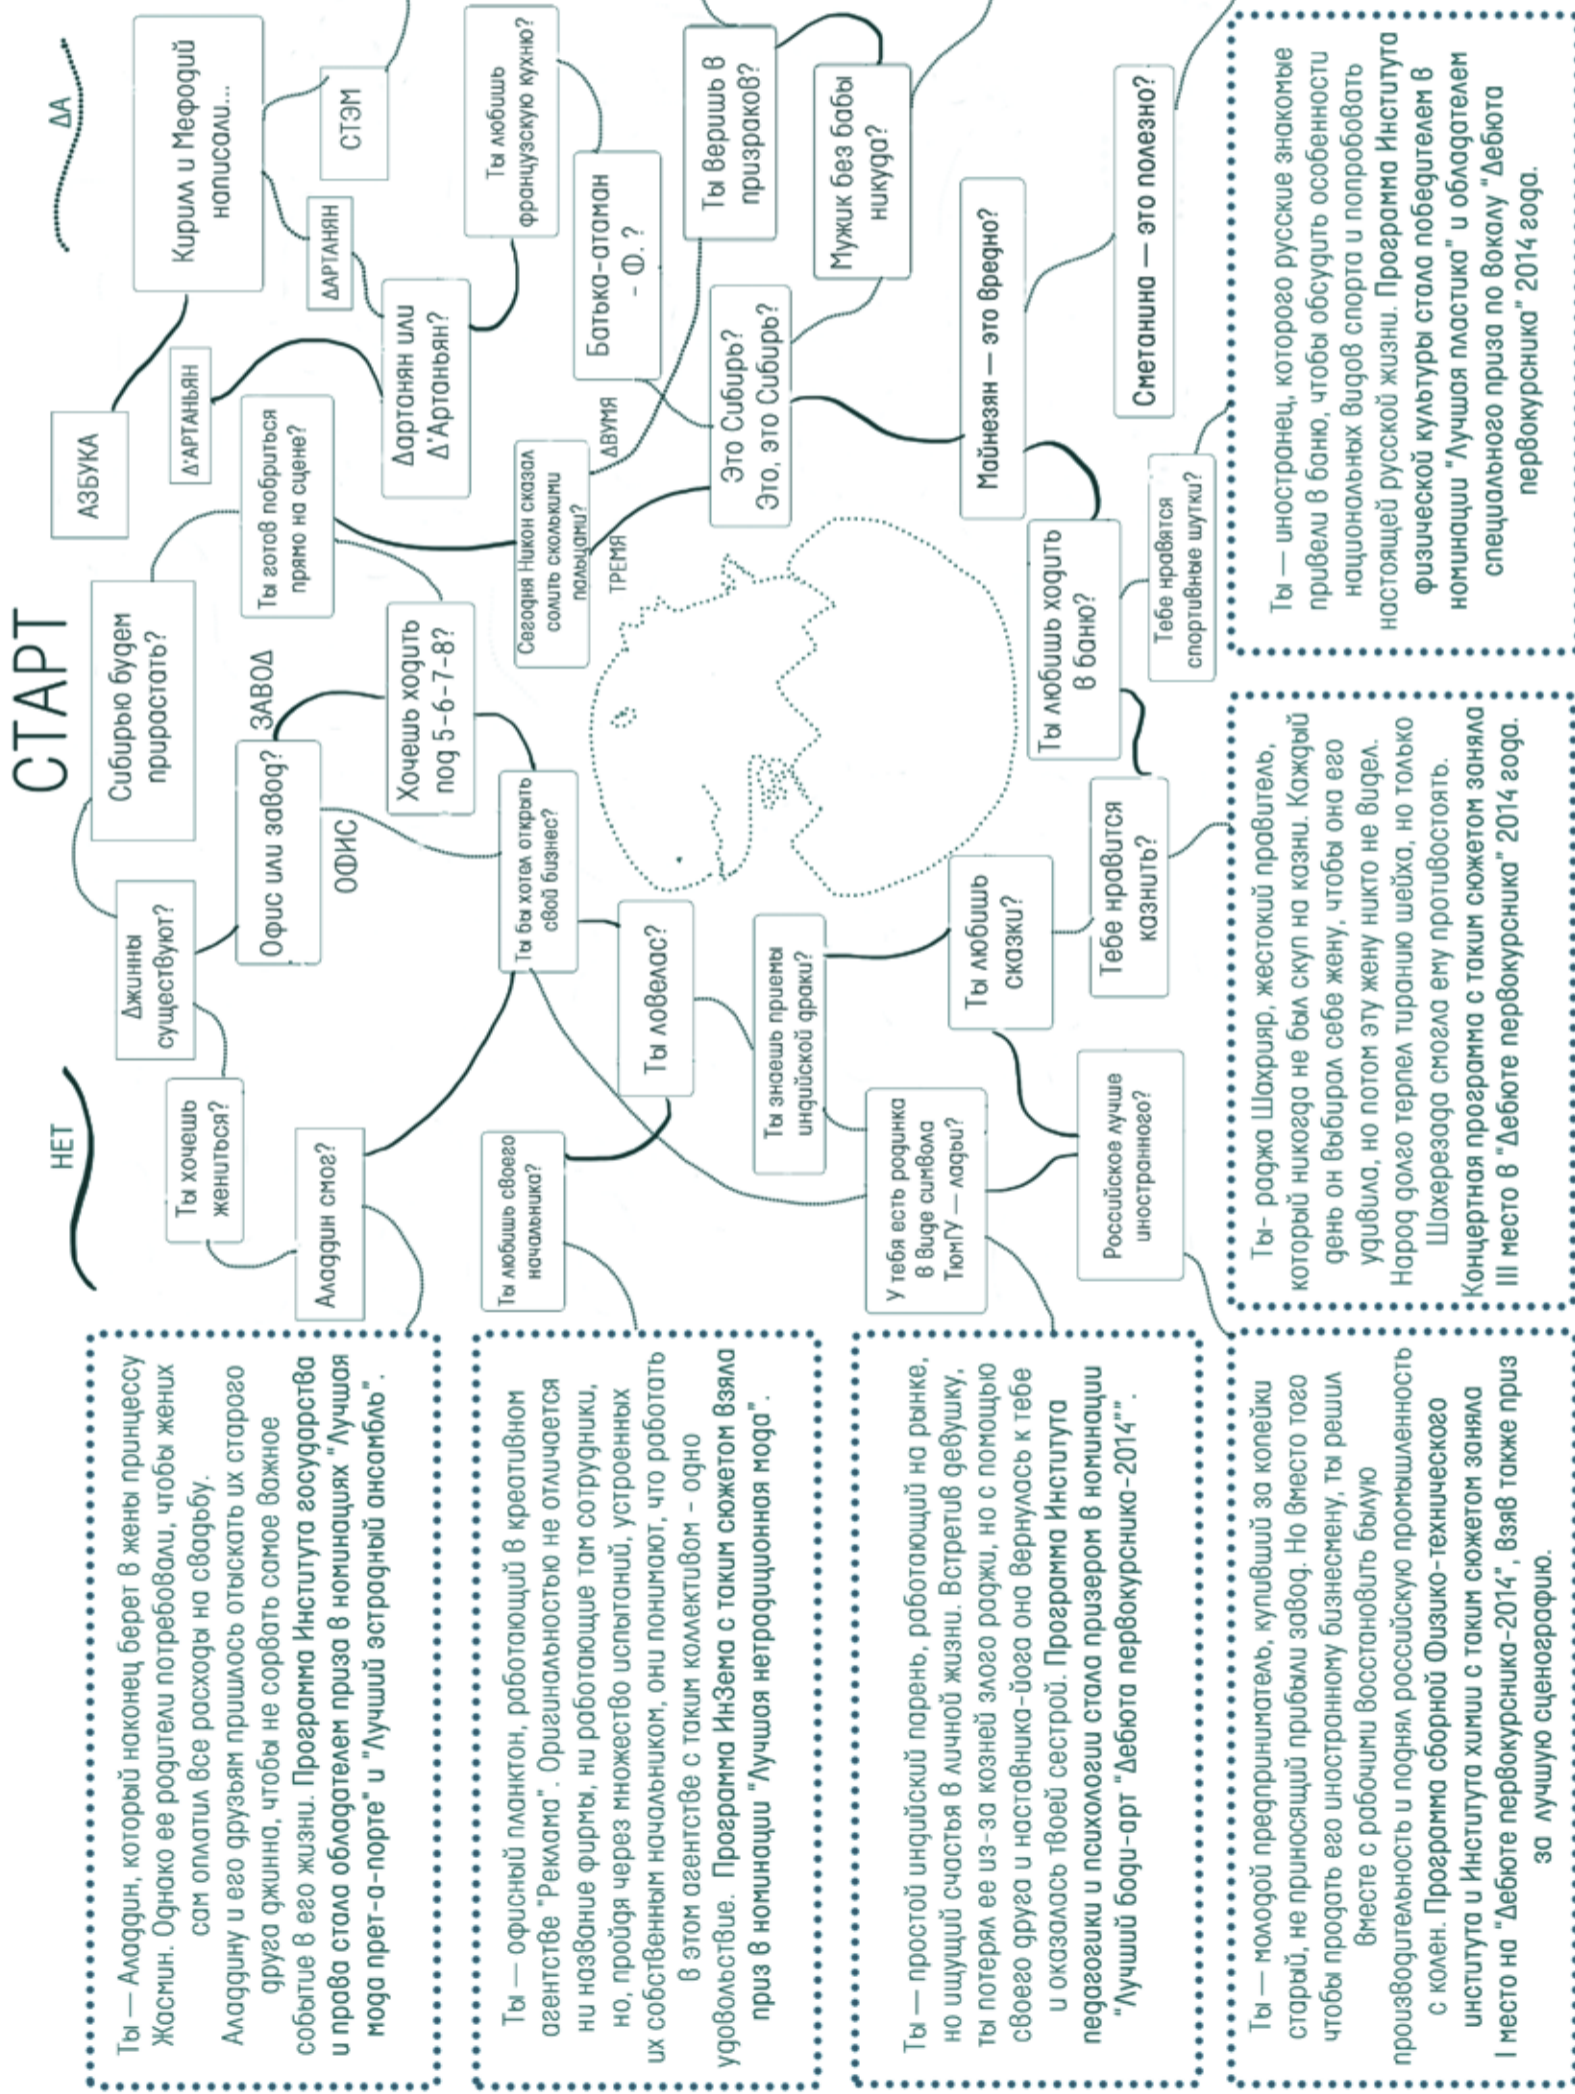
СТАРТ

ДА

НЕТ

Сибирью будем прирастать?

Джинны существуют?

Ты хочешь жениться?

Аладдин смог?

Офис или завод?

ЗАВОД

ОФИС

Хочешь ходить под 5-6-7-8?

Ты бы хотел открыть свой бизнес?

Ты ловелас?

Ты любишь своего начальника?

Ты знаешь приемы индийской драки?

У тебя есть родинка в виде символа ТюмГУ — ладьи?

Российское лучше иностранного?

Ты любишь сказки?

Тебе нравится казнить?

Ты любишь ходить в баню?

Тебе нравятся спортивные шутки?

Майнезян — это вредно?

Сметанина — это полезно?

Это Сибирь? Это, это Сибирь?

Мужик без бабы никуда?

Ты веришь в призраков?

Батька-атаман - Ф. ?

Ты любишь французскую кухню?

Дартанян или Д'Артаньян?

ДАРТАНЯН

Д'АРТАНЬЯН

Кирилл и Мефодий написали...

СТЭМ

АЗБУКА

Ты готов побриться прямо на сцене?

Сегодня Никон сказал солить сколькими пальцами?

ДВУМЯ

ТРЕМЯ

Ты — Аладдин, который наконец берет в жены принцессу Жасмин. Однако ее родители потребовали, чтобы жених сам оплатил все расходы на свадьбу. Аладдину и его друзьям пришлось отыскать их старого друга джинна, чтобы не сорвать самое важное событие в его жизни. Программа Института государства и права стала обладателем приза в номинациях "Лучшая мода прет-а-порте" и "Лучший эстрадный ансамбль".

Ты — офисный планктон, работающий в креативном агентстве "Реклама". Оригинальностью не отличается ни название фирмы, ни работающие там сотрудники, но, пройдя через множество испытаний, устроенных их собственным начальником, они понимают, что работать в этом агентстве с таким коллективом - одно удовольствие. Программа ИнЗема с таким сюжетом взяла приз в номинации "Лучшая нетрадиционная мода".

Ты — простой индийский парень, работающий на рынке, но ищущий счастья в личной жизни. Встретив девушку, ты потерял ее из-за козней злого раджи, но с помощью своего друга и наставника-йога она вернулась к тебе и оказалась твоей сестрой. Программа Института педагогики и психологии стала призером в номинации "Лучший боди-арт "Дебюта первокурсника-2014"".

Ты — молодой предприниматель, купивший за копейки старый, не приносящий прибыли завод. Но вместо того чтобы продать его иностранному бизнесмену, ты решил вместе с рабочими восстановить былую производительность и поднял российскую промышленность с колен. Программа сборной Физико-технического института и Института химии с таким сюжетом заняла I место на "Дебюте первокурсника-2014", взяв также приз за лучшую сценографию.

Ты — иностранец, которого русские знакомые привели в баню, чтобы обсудить особенности национальных видов спорта и попробовать настоящей русской жизни. Программа Института физической культуры стала победителем в номинации "Лучшая пластика" и обладателем специального приза по вокалу "Дебюта первокурсника" 2014 года.

Ты- раджа Шахрияр, жестокий правитель, который никогда не был скуп на казни. Каждый день он выбирал себе жену, чтобы она его удивила, но потом эту жену никто не видел. Народ долго терпел тиранию шейха, но только Шахерезада смогла ему противостоять. Концертная программа с таким сюжетом заняла III место в "Дебюте первокурсника" 2014 года.